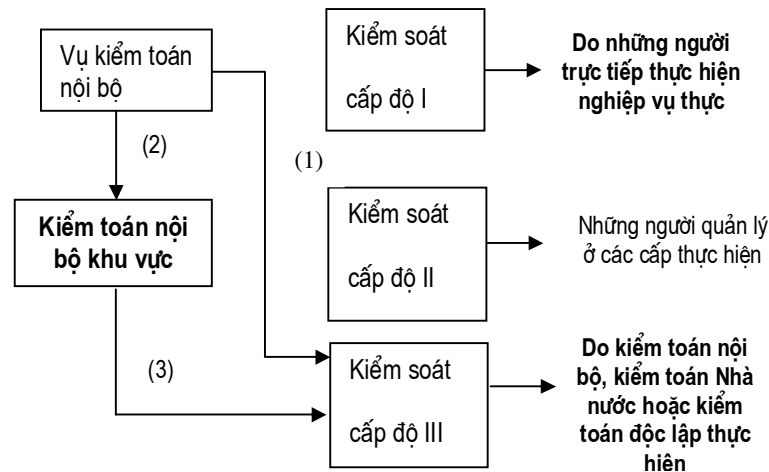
Vụ kiểm toán nội bộ

(2)

Kiểm toán nội bộ khu vực

(3)

(1)

Kiểm soát cấp độ I

Do những người trực tiếp thực hiện nghiệp vụ thực

Kiểm soát cấp độ II

Những người quản lý ở các cấp thực hiện

Kiểm soát cấp độ III

Do kiểm toán nội bộ, kiểm toán Nhà nước hoặc kiểm toán độc lập thực hiện